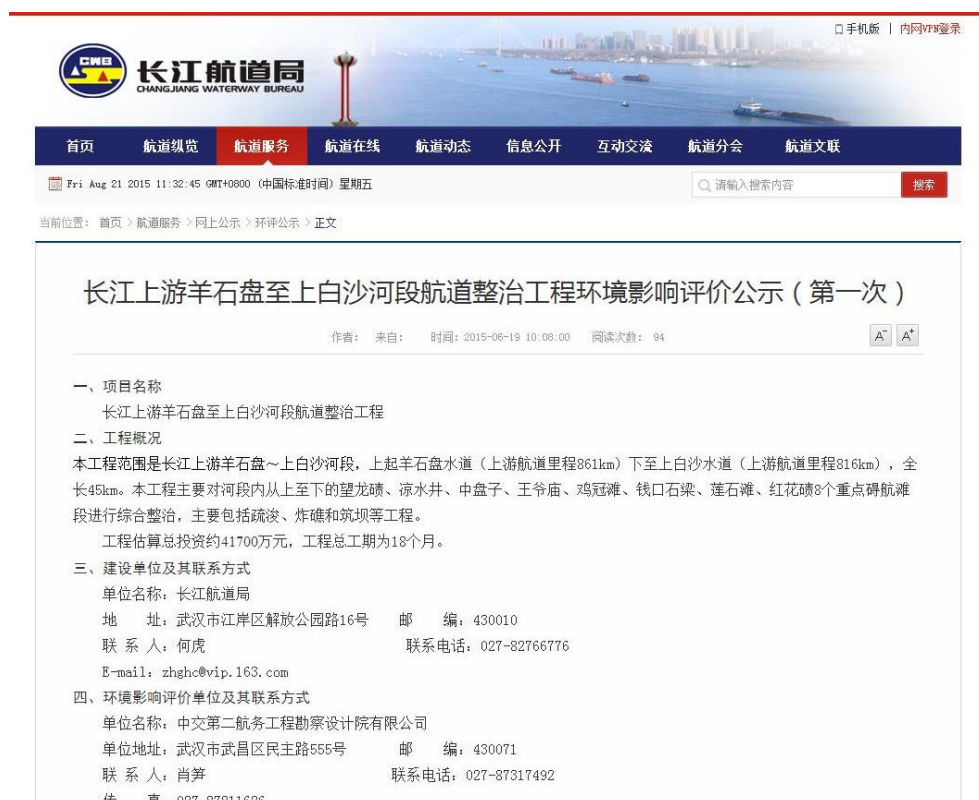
□手机版 | 内网VPN登录

CWB 长江航道局 CHANGJIANG WATERWAY BUREAU

首页 航道纵览 航道服务 航道在线 航道动态 信息公开 互动交流 航道分会 航道文联

Fri Aug 21 2015 11:32:45 GMT+0800 (中国标准时间) 星期五

请输入搜索内容 搜索

当前位置：首页 > 航道服务 > 网上公示 > 环评公示 > 正文

长江上游羊石盘至上白沙河段航道整治工程环境影响评价公示（第一次）

作者： 来自： 时间：2015-06-19 10:08:00 阅读次数：94

A⁻ A⁺

一、项目名称

长江上游羊石盘至上白沙河段航道整治工程

二、工程概况

本工程范围是长江上游羊石盘～上白沙河段，上起羊石盘水道（上游航道里程861km）下至上白沙水道（上游航道里程816km），全长45km。本工程主要对河段内从上至下的望龙碛、凉水井、中盘子、王爷庙、鸡冠滩、钱口石梁、莲石滩、红花碛8个重点碍航滩段进行综合整治，主要包括疏浚、炸礁和筑坝等工程。

工程估算总投资约41700万元，工程总工期为18个月。

三、建设单位及其联系方式

单位名称：长江航道局

地 址：武汉市江岸区解放公园路16号 邮 编：430010

联 系 人：何虎 联系电话：027-82766776

E-mail：zhghc@vip.163.com

四、环境影响评价单位及其联系方式

单位名称：中交第二航务工程勘察设计院有限公司

单位地址：武汉市武昌区民主路555号 邮 编：430071

联 系 人：肖笋 联系电话：027-87317492

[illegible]